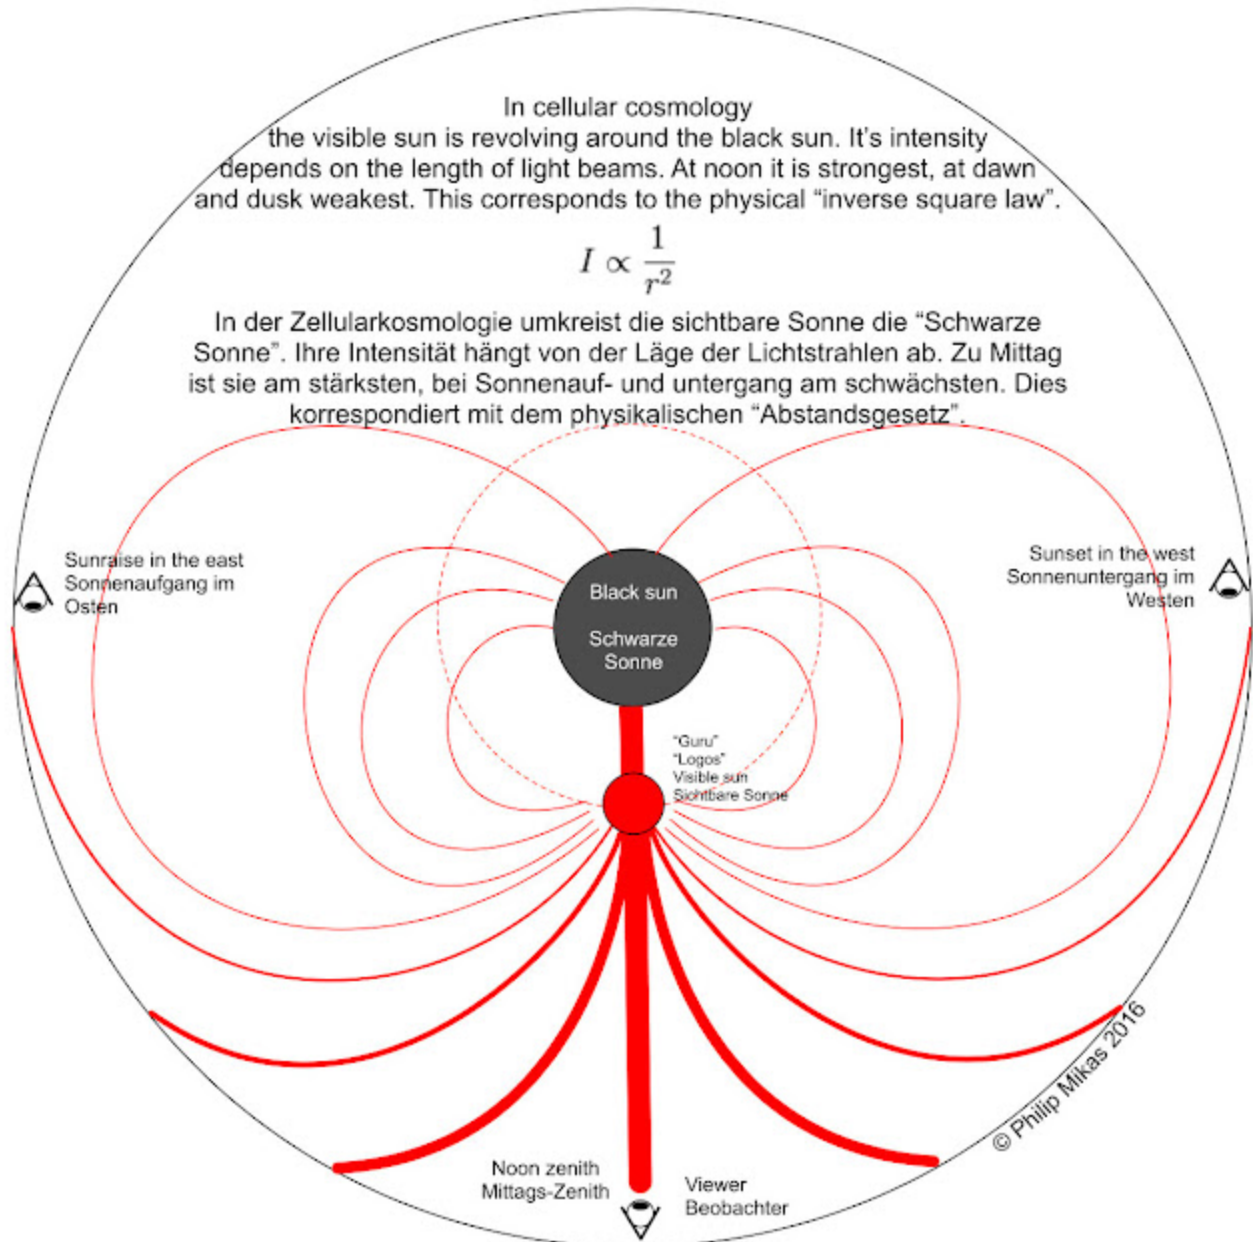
In cellular cosmology
the visible sun is revolving around the black sun. It's intensity depends on the length of light beams. At noon it is strongest, at dawn and dusk weakest. This corresponds to the physical "inverse square law".

$I \propto \frac{1}{r^2}$

In der Zellularkosmologie umkreist die sichtbare Sonne die "Schwarze Sonne". Ihre Intensität hängt von der Läge der Lichtstrahlen ab. Zu Mittag ist sie am stärksten, bei Sonnenauf- und untergang am schwächsten. Dies korrespondiert mit dem physikalischen "Abstandsgesetz".

Sunraise in the east
Sonnenaufgang im Osten

Sunset in the west
Sonnenuntergang im Westen

Black sun

Schwarze Sonne

"Guru"
"Logos"
Visible sun
Sichtbare Sonne

Noon zenith
Mittags-Zenith

Viewer
Beobachter

© Philip Mikas 2016